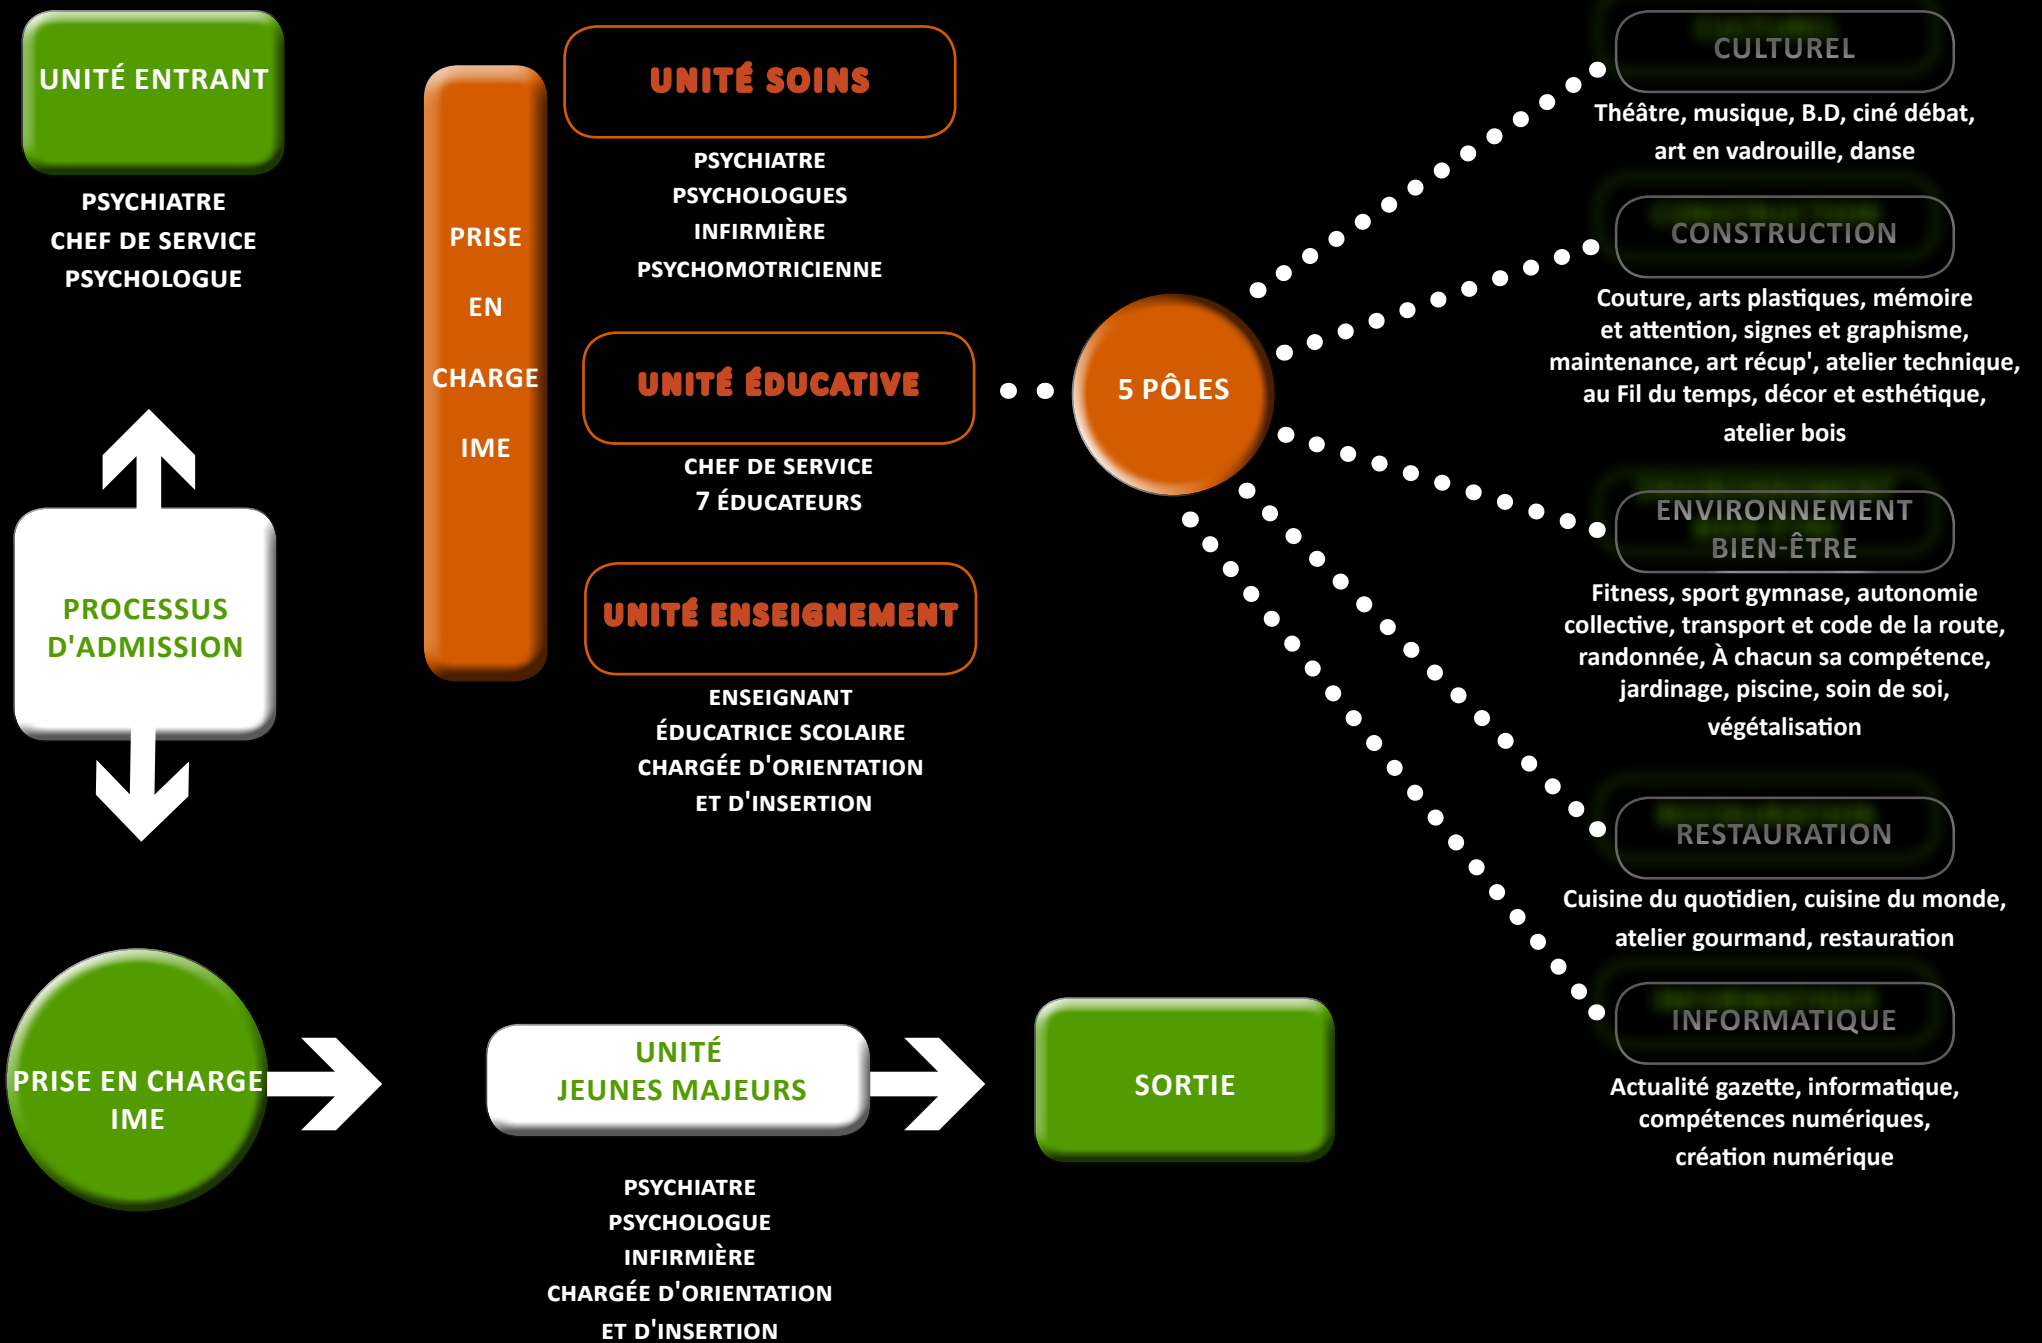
UNITÉ ENTRANT

PSYCHIATRE
CHEF DE SERVICE
PSYCHOLOGUE

PROCESSUS D'ADMISSION

PRISE EN CHARGE IME

UNITÉ SOINS

PSYCHIATRE
PSYCHOLOGUES
INFIRMIÈRE
PSYCHOMOTRICIENNE

UNITÉ ÉDUCATIVE

CHEF DE SERVICE
7 ÉDUCATEURS

UNITÉ ENSEIGNEMENT

ENSEIGNANT
ÉDUCATRICE SCOLAIRE
CHARGÉE D'ORIENTATION
ET D'INSERTION

5 PÔLES

CULTUREL

Théâtre, musique, B.D, ciné débat, art en vadrouille, danse

CONSTRUCTION

Couture, arts plastiques, mémoire et attention, signes et graphisme, maintenance, art récup', atelier technique, au Fil du temps, décor et esthétique, atelier bois

ENVIRONNEMENT BIEN-ÊTRE

Fitness, sport gymnase, autonomie collective, transport et code de la route, randonnée, À chacun sa compétence, jardinage, piscine, soin de soi, végétalisation

RESTAURATION

Cuisine du quotidien, cuisine du monde, atelier gourmand, restauration

INFORMATIQUE

Actualité gazette, informatique, compétences numériques, création numérique

PRISE EN CHARGE IME

UNITÉ JEUNES MAJEURS

PSYCHIATRE
PSYCHOLOGUE
INFIRMIÈRE
CHARGÉE D'ORIENTATION
ET D'INSERTION

SORTIE